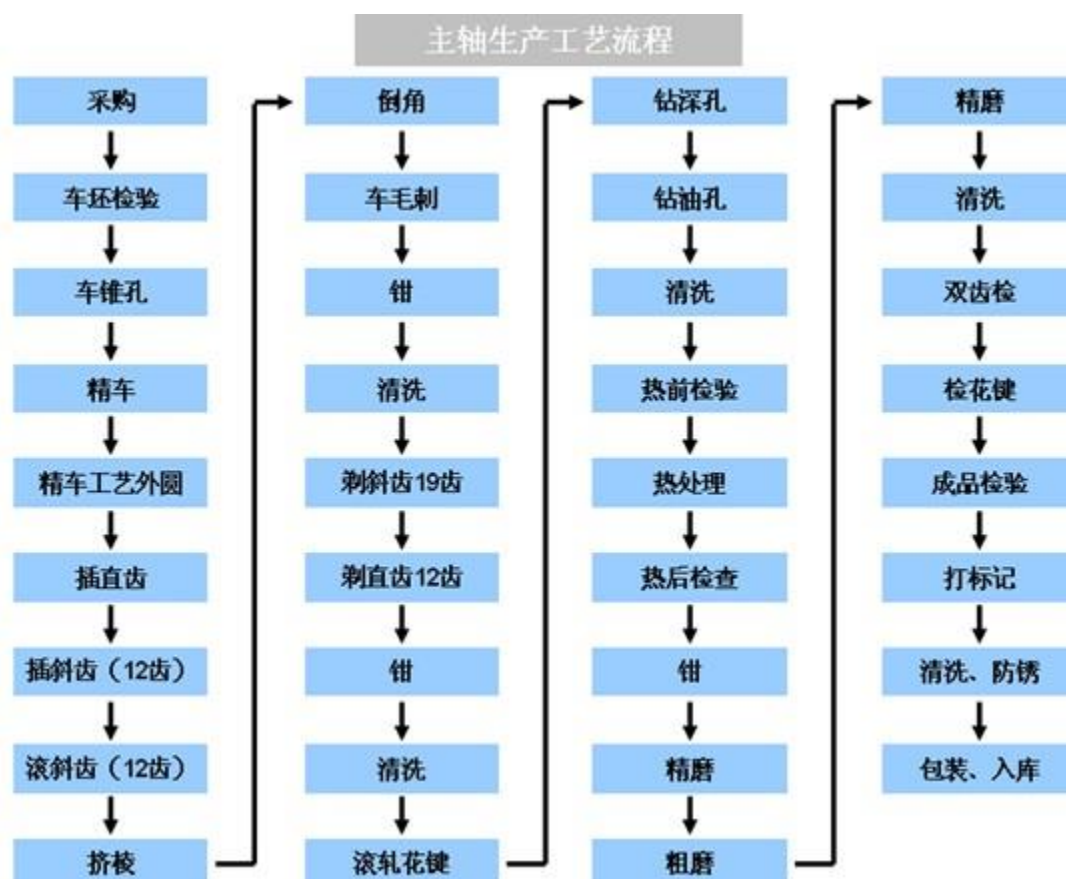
主轴生产工艺流程

采购
车坯检验
车锥孔
精车
精车工艺外圆
插直齿
插斜齿（12齿）
滚斜齿（12齿）
挤校

倒角
车毛刺
钳
清洗
剃斜齿19齿
剃直齿12齿
钳
清洗
滚轧花键

钻深孔
钻油孔
清洗
热前检验
热处理
热后检查
钳
精磨
粗磨

精磨
清洗
双齿检
检花键
成品检验
打标记
清洗、防锈
包装、入库